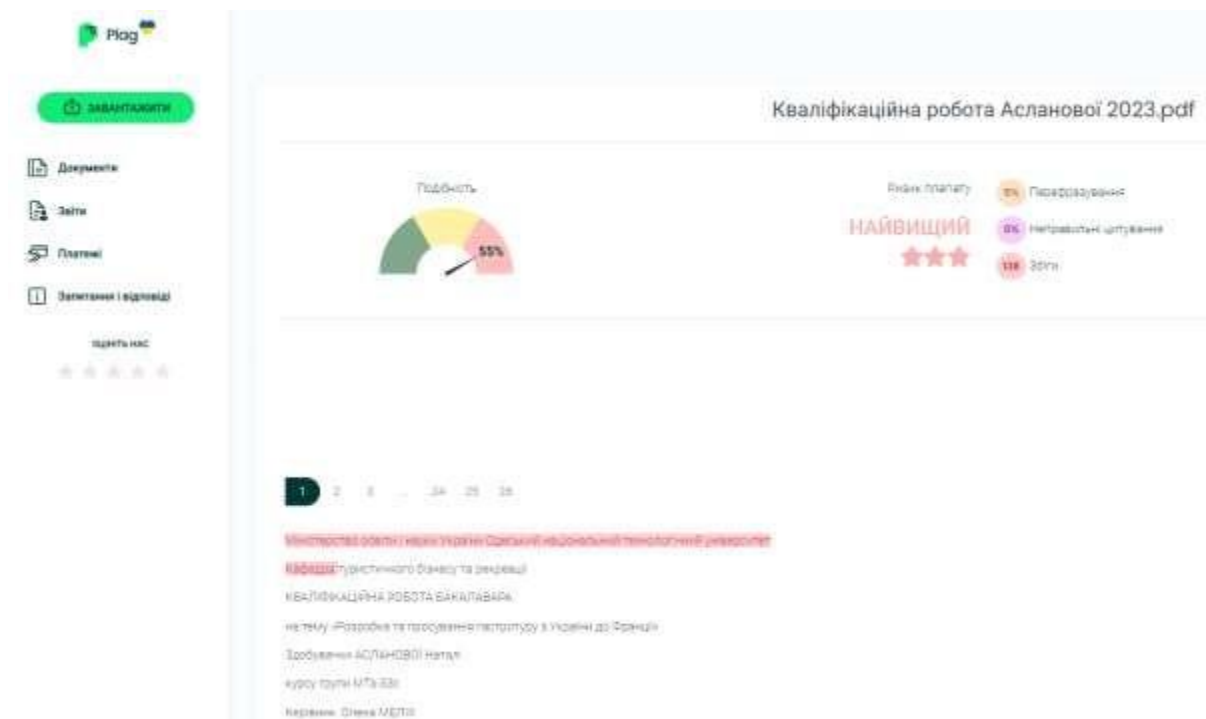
Plag

ЗАВАНТАЖИТИ

Документи

Звіти

Платежі

Запитання і відповіді

оцініть нас

Кваліфікаційна робота Асланової 2023.pdf

Подібність

55%

Ризик плагіату

НАЙВИЩИЙ

5% Перефразування

0% Неправильні цитування

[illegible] Збіги

1 2 3 ... 24 25 26

Міністерство освіти і науки України Одеський національний технологічний університет

Кафедра туристичного бізнесу та рекреації

КВАЛІФІКАЦІЙНА РОБОТА БАКАЛАВРА

на тему «Розробка та просування тестостуру з України до Франції»

Здобувачки АСЛАНОВОЇ Натали

курсу групи МТз-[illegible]

Керівник: Олена МЕЛІХ